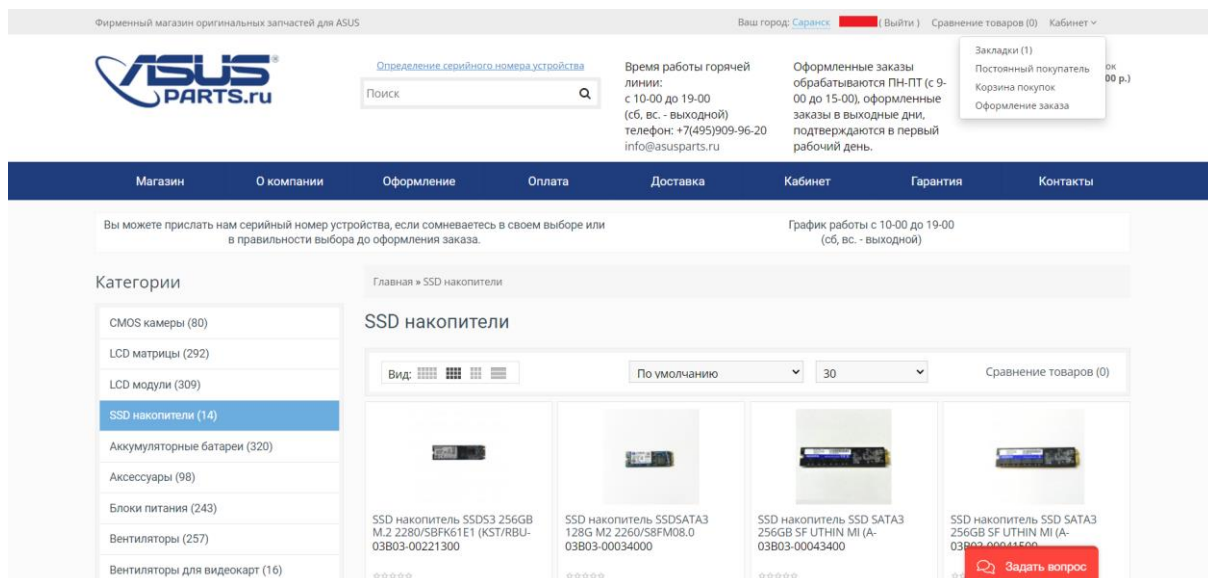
Фирменный магазин оригинальных запчастей для ASUS

Ваш город: Саранск (Выйти) Сравнение товаров (0) Кабинет

Закладки (1)
Постоянный покупатель
Корзина покупок
Оформление заказа

ASUS PARTS.ru

Определение серийного номера устройства

Поиск

Время работы горячей линии: с 10-00 до 19-00 (сб, вс. - выходной) телефон: +7(495)909-96-20 info@asusparts.ru

Оформленные заказы обрабатываются ПН-ПТ (с 9-00 до 15-00), оформленные заказы в выходные дни, подтверждаются в первый рабочий день.

ок
00 р.)

Магазин | О компании | Оформление | Оплата | Доставка | Кабинет | Гарантия | Контакты

Вы можете прислать нам серийный номер устройства, если сомневаетесь в своем выборе или в правильности выбора до оформления заказа.

График работы с 10-00 до 19-00 (сб, вс. - выходной)

Категории

CMOS камеры (80)
LCD матрицы (292)
LCD модули (309)
SSD накопители (14)
Аккумуляторные батареи (320)
Аксессуары (98)
Блоки питания (243)
Вентиляторы (257)
Вентиляторы для видеокарт (16)

Главная » SSD накопители

SSD накопители

Вид:

По умолчанию

30

Сравнение товаров (0)

SSD накопитель SSDS3 256GB M.2 2280/SBFK61E1 (KST/RBU-03B03-00221300

SSD накопитель SSDSATA3 128G M2 2260/S8FM08.0 03B03-00034000

SSD накопитель SSD SATA3 256GB SF UTHIN MI (A-03B03-00043400

SSD накопитель SSD SATA3 256GB SF UTHIN MI (A-03B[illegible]

Задать вопрос